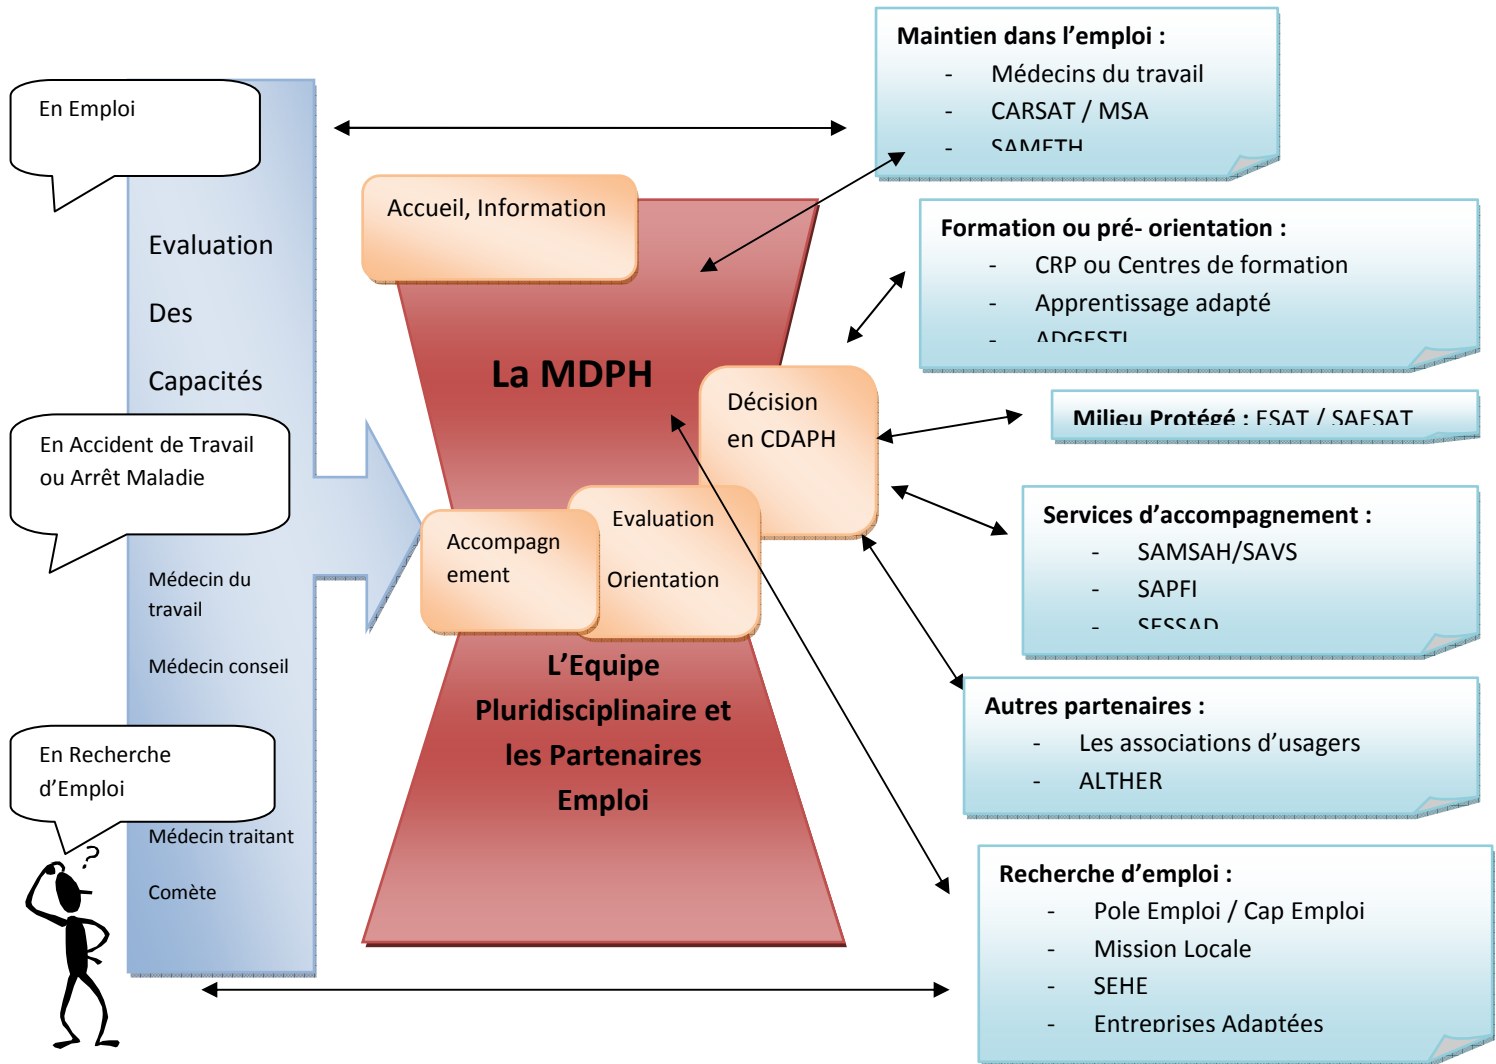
En Emploi

Evaluation

Des

Capacités

En Accident de Travail ou Arrêt Maladie

Médecin du travail

Médecin conseil

En Recherche d'Emploi

Médecin traitant

Comète

?

Accueil, Information

La MDPH

Décision en CDAPH

Evaluation

Orientation

Accompagnement

L'Equipe Pluridisciplinaire et les Partenaires Emploi

Maintien dans l'emploi :
- Médecins du travail
- CARSAT / MSA
- SAMETH

Formation ou pré- orientation :
- CRP ou Centres de formation
- Apprentissage adapté
- ADGESTI

Milieu Protégé : ESAT / SAESAT

Services d'accompagnement :
- SAMSAH/SAVS
- SAPFI
- SESSAD

Autres partenaires :
- Les associations d'usagers
- ALTHER

Recherche d'emploi :
- Pole Emploi / Cap Emploi
- Mission Locale
- SEHE
- Entreprises Adaptées